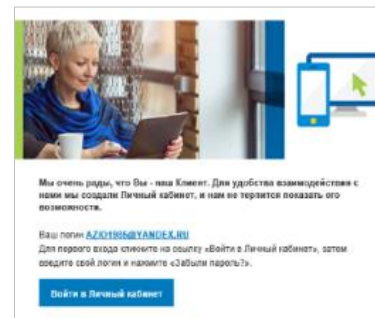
Мы очень рады, что Вы - наш Клиент. Для удобства взаимодействия с нами мы создали Личный кабинет, и нам не терпится показать его возможности.

Ваш логин AZIO1966@YANDEX.RU
Для первого входа кликните на ссылку «Войти в Личный кабинет», затем введите свой логин и нажмите «Забыли пароль?».

Войти в Личный кабинет